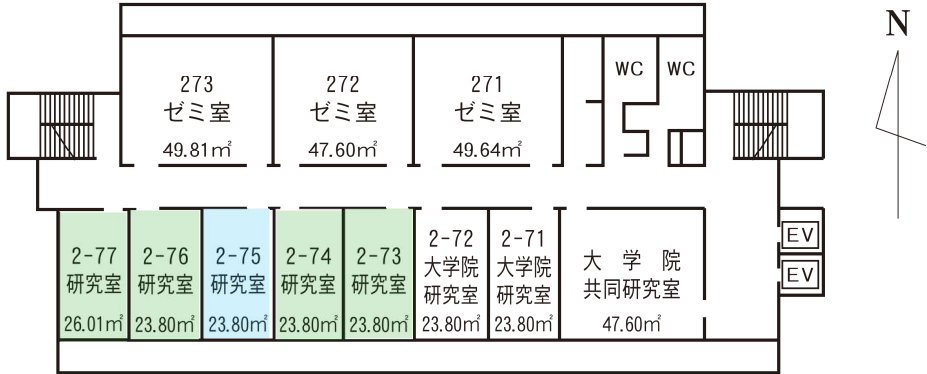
N

273
ゼミ室
49.81㎡

272
ゼミ室
47.60㎡

271
ゼミ室
49.64㎡

WC WC

2－77
研究室
26.01㎡

2－76
研究室
23.80㎡

2－75
研究室
23.80㎡

2－74
研究室
23.80㎡

2－73
研究室
23.80㎡

2－72
大学院
研究室
23.80㎡

2－71
大学院
研究室
23.80㎡

大学院
共同研究室
47.60㎡

EV
EV